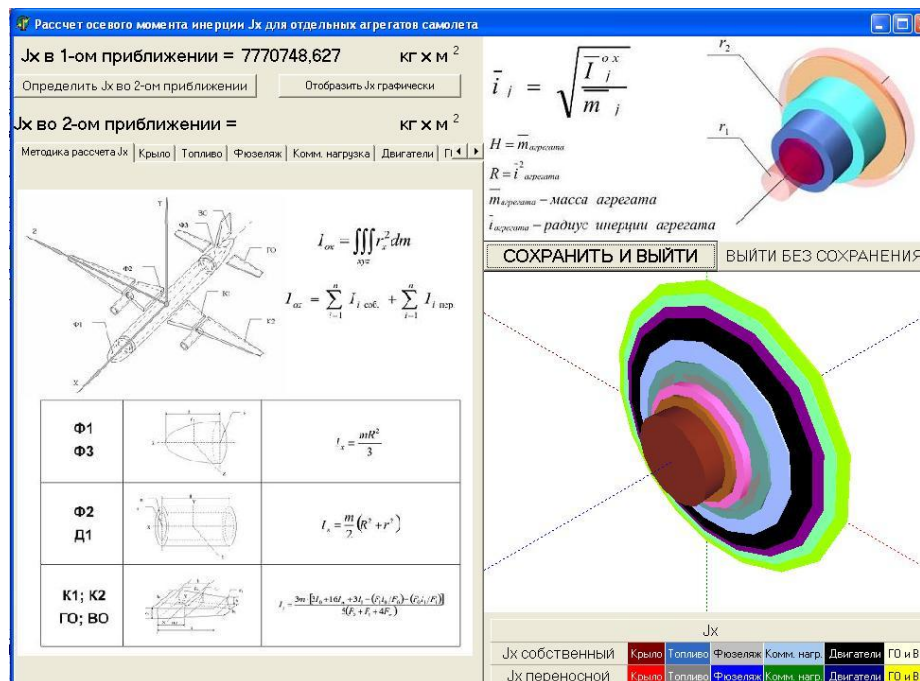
Рассчет осевого момента инерции Jx для отдельных агрегатов самолета

Jx в 1-ом приближении = 7770748,627 кг х м $^2$

Определить Jx во 2-ом приближении

Отобразить Jx графически

Jx во 2-ом приближении = кг х м $^2$

Методика расчета Jx | Крыло | Топливо | Фюзеляж | Комм. нагрузка | Двигатели | Г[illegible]

$\bar{i}_j = \sqrt{\frac{\bar{I}_j^{ox}}{\bar{m}_j}}$

$H = \bar{m}_{агрегата}$

$R = \bar{i}^2_{агрегата}$

$\bar{m}_{агрегата}$ – масса агрегата

$\bar{i}_{агрегата}$ – радиус инерции агрегата

$r_2$

$r_1$

СОХРАНИТЬ И ВЫЙТИ

ВЫЙТИ БЕЗ СОХРАНЕНИЯ

Y

Z

Ф3

ВО

ГО

Ф2

К1

К2

Ф1

X

$I_{ox} = \iiint_{xyz} r_x^2 dm$

$I_{ox} = \sum_{i=1}^{n} I_{i\ соб.} + \sum_{i=1}^{n} I_{i\ пер.}$

| | | |
|---|---|---|
| Ф1 Ф3 | | $I_x = \frac{mR^2}{3}$ |
| Ф2 Д1 | | $I_x = \frac{m}{2}(R^2 + r^2)$ |
| К1; К2 ГО; ВО | | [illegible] |

Jx

Jx собственный | Крыло | Топливо | Фюзеляж | Комм. нагр. | Двигатели | ГО и В

Jx переносной | Крыло | Топливо | Фюзеляж | Комм. нагр. | Двигатели | ГО и В